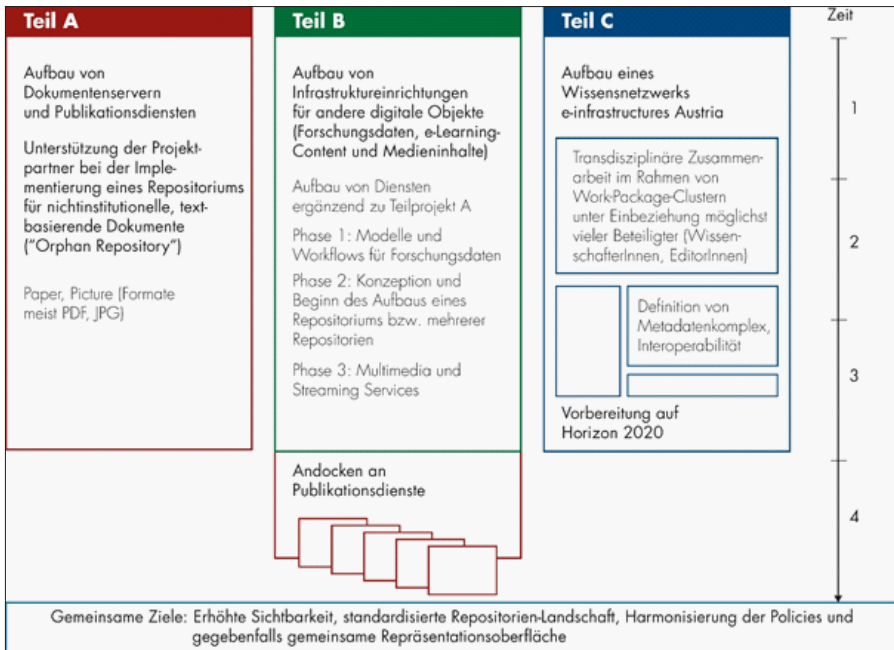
Teil A

Aufbau von Dokumentenservern und Publikationsdiensten

Unterstützung der Projektpartner bei der Implementierung eines Repositoriums für nichtinstitutionelle, textbasierende Dokumente ("Orphan Repository")

Paper, Picture (Formate meist PDF, JPG)

Teil B

Aufbau von Infrastruktureinrichtungen für andere digitale Objekte (Forschungsdaten, e-Learning-Content und Medieninhalte)

Aufbau von Diensten ergänzend zu Teilprojekt A

Phase 1: Modelle und Workflows für Forschungsdaten

Phase 2: Konzeption und Beginn des Aufbaus eines Repositoriums bzw. mehrerer Repositorien

Phase 3: Multimedia und Streaming Services

Andocken an Publikationsdienste

Teil C

Aufbau eines Wissensnetzwerks e-infrastructures Austria

Transdisziplinäre Zusammenarbeit im Rahmen von Work-Package-Clustern unter Einbeziehung möglichst vieler Beteiligter (WissenschafterInnen, EditorInnen)

Definition von Metadatenkomplex, Interoperabilität

Vorbereitung auf Horizon 2020

Zeit

1

2

3

4

Gemeinsame Ziele: Erhöhte Sichtbarkeit, standardisierte Repositorien-Landschaft, Harmonisierung der Policies und gegebenfalls gemeinsame Repräsentationsoberfläche